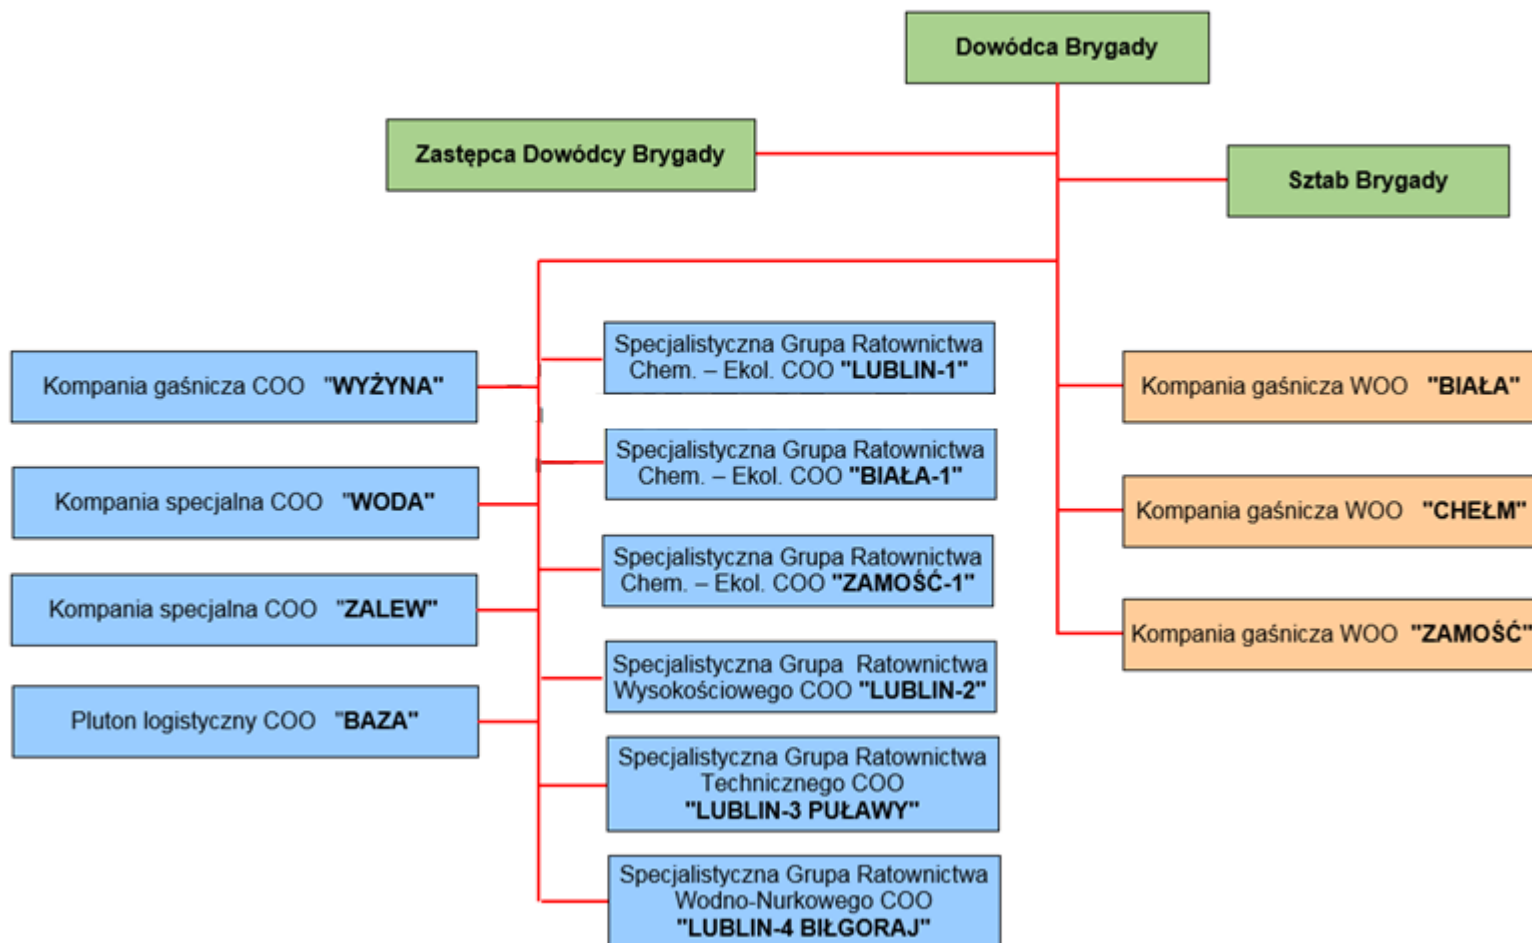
Dowódca Brygady

Zastępca Dowódcy Brygady

Sztab Brygady

Kompania gaśnicza COO "WYŻYNA"

Kompania specjalna COO "WODA"

Kompania specjalna COO "ZALEW"

Pluton logistyczny COO "BAZA"

Specjalistyczna Grupa Ratownictwa Chem. – Ekol. COO "LUBLIN-1"

Specjalistyczna Grupa Ratownictwa Chem. – Ekol. COO "BIAŁA-1"

Specjalistyczna Grupa Ratownictwa Chem. – Ekol. COO "ZAMOŚĆ-1"

Specjalistyczna Grupa Ratownictwa Wysokościowego COO "LUBLIN-2"

Specjalistyczna Grupa Ratownictwa Technicznego COO "LUBLIN-3 PUŁAWY"

Specjalistyczna Grupa Ratownictwa Wodno-Nurkowego COO "LUBLIN-4 BIŁGORAJ"

Kompania gaśnicza WOO "BIAŁA"

Kompania gaśnicza WOO "CHEŁM"

Kompania gaśnicza WOO "ZAMOŚĆ"